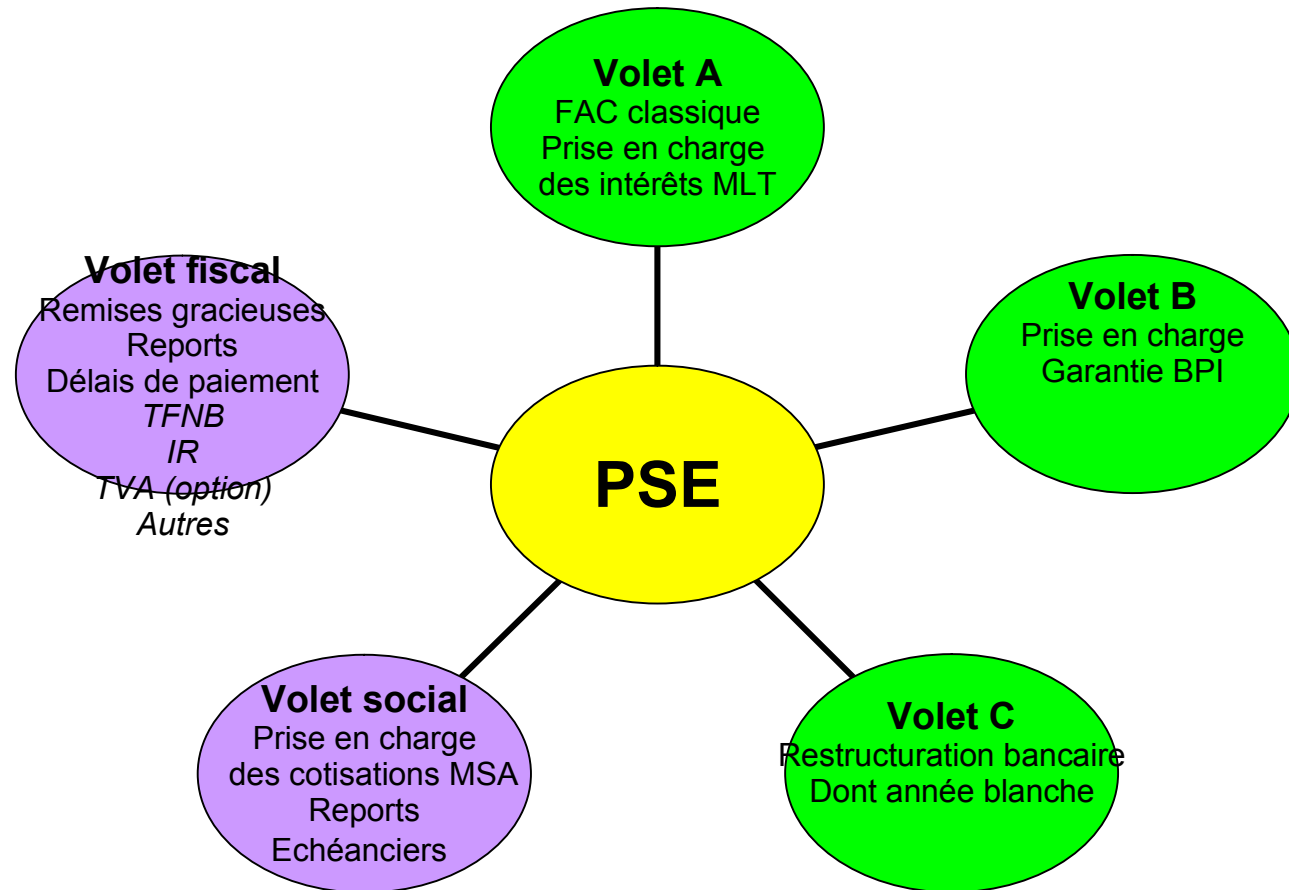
Volet A
FAC classique
Prise en charge
des intérêts MLT

Volet fiscal
Remises gracieuses
Reports
Délais de paiement
TFNB
IR
TVA (option)
Autres

Volet B
Prise en charge
Garantie BPI

PSE

Volet social
Prise en charge
des cotisations MSA
Reports
Echéanciers

Volet C
Restructuration bancaire
Dont année blanche